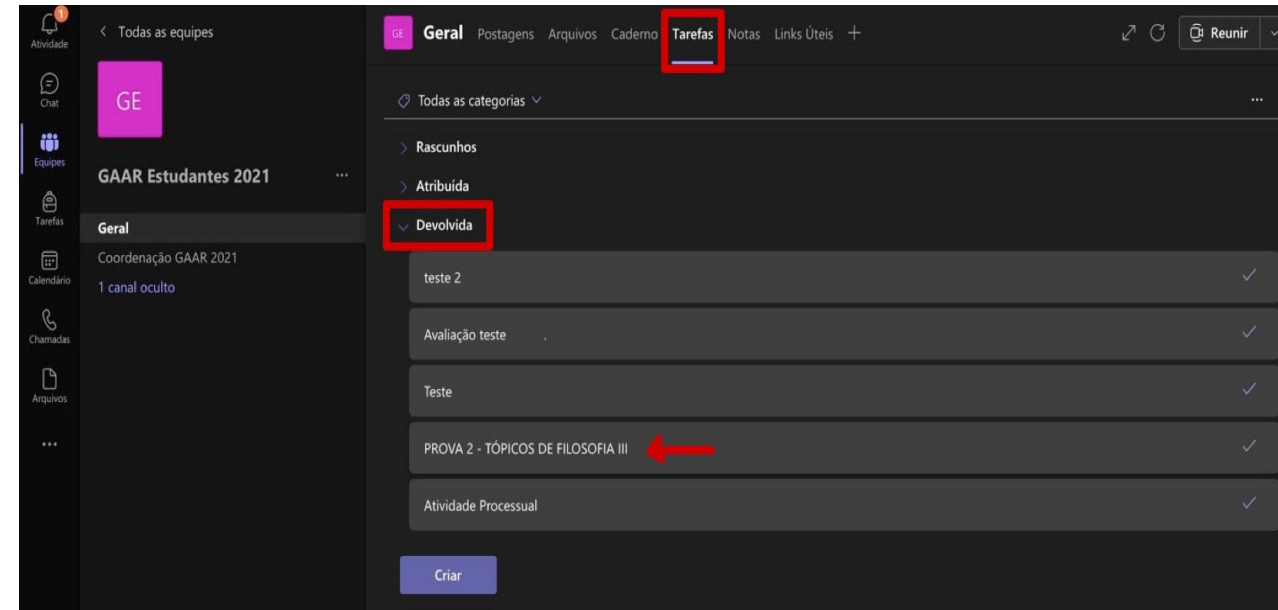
1
Atividade
Chat
Equipes
Tarefas
Calendário
Chamadas
Arquivos
...

< Todas as equipes
GE
GAAR Estudantes 2021 ...
Geral
Coordenação GAAR 2021
1 canal oculto

GE Geral Postagens Arquivos Caderno Tarefas Notas Links Úteis +
Reunir

Todas as categorias
...
Rascunhos
Atribuída
Devolvida
teste 2
Avaliação teste
Teste
PROVA 2 - TÓPICOS DE FILOSOFIA III
Atividade Processual
Criar